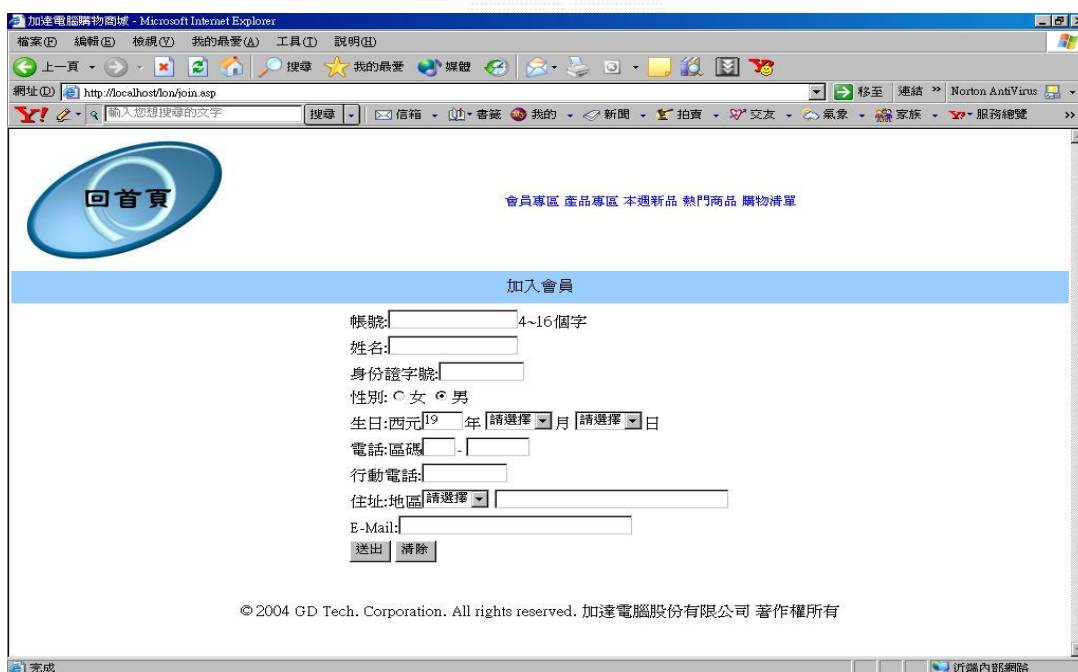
加達電腦購物商城 - Microsoft Internet Explorer

檔案(F) 編輯(E) 檢視(V) 我的最愛(A) 工具(T) 說明(H)

上一頁 搜尋 我的最愛 媒體

網址(D) http://localhost/lon/join.asp 移至 連結 » Norton AntiVirus

Y! 輸入您想搜尋的文字 搜尋 信箱 書籤 我的 新聞 拍賣 交友 氣象 家族 服務總覽

回首頁

會員專區 產品專區 本週新品 熱門商品 購物清單

加入會員

帳號: 4~16個字

姓名:

身份證字號:

性別: 女 男

生日:西元 19 年 請選擇 月 請選擇 日

電話:區碼 -

行動電話:

住址:地區 請選擇

E-Mail:

送出 清除

© 2004 GD Tech. Corporation. All rights reserved. 加達電腦股份有限公司 著作權所有

完成

近端內部網路